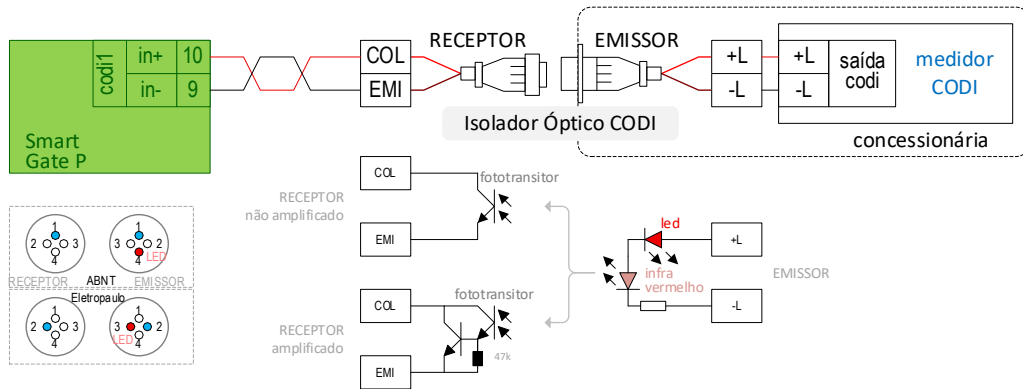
codi1
in+
10
in-
9
Smart Gate P

COL
EMI
RECEPTOR
EMISSOR
+L
-L
+L
-L
saída codi
medidor CODI
concessionária
Isolador Óptico CODI

COL
EMI
RECEPTOR não amplificado
fototransitor

led
infra vermelho
+L
-L
EMISSOR

COL
EMI
RECEPTOR amplificado
fototransitor
47k

1
2
3
4
RECEPTOR
1
3
2
4
LED
EMISSOR
ABNT
Eletropaulo
1
2
3
4
1
3
2
4
LED